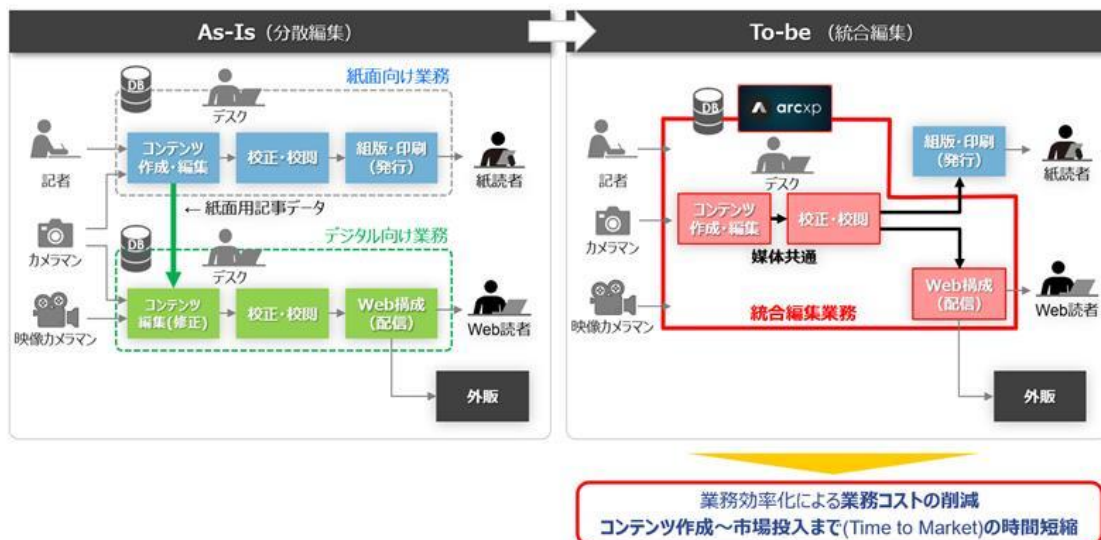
As-Is（分散編集）

DB
デスク
紙面向け業務
記者
コンテンツ作成・編集
校正・校閲
組版・印刷（発行）
紙読者
← 紙面用記事データ
カメラマン
DB
デスク
デジタル向け業務
映像カメラマン
コンテンツ編集(修正)
校正・校閲
Web構成（配信）
Web読者
外販

To-be（統合編集）

DB
arcxp
記者
デスク
組版・印刷（発行）
紙読者
カメラマン
コンテンツ作成・編集
校正・校閲
媒体共通
Web構成（配信）
Web読者
映像カメラマン
統合編集業務
外販

業務効率化による業務コストの削減
コンテンツ作成～市場投入まで(Time to Market)の時間短縮